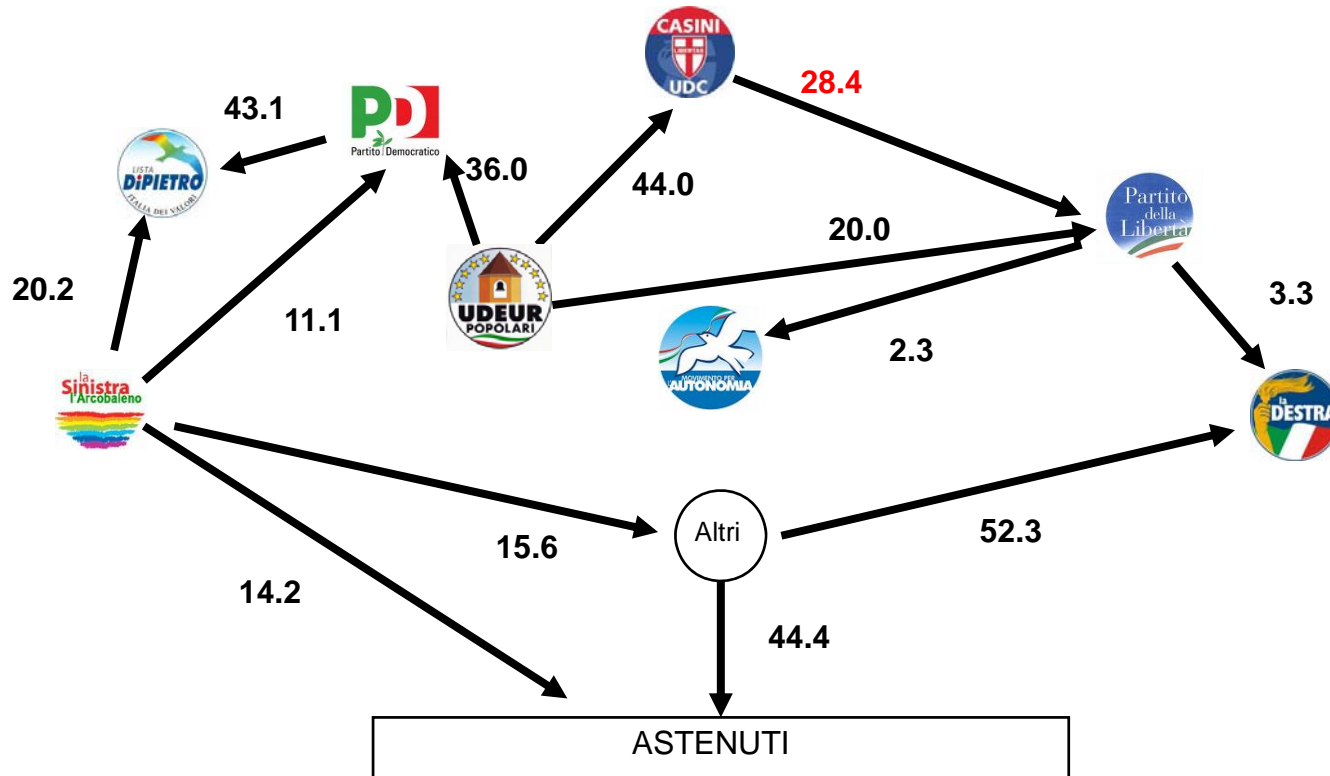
CASINI
LIBERTAS
UDC

28.4

43.1

PD
Partito Democratico

LISTA
DiPIETRO
ITALIA DEI VALORI

36.0

44.0

Partito della Libertà

20.0

20.2

UDEUR
POPOLARI

3.3

11.1

MOVIMENTO PER L'AUTONOMIA

2.3

la Sinistra l'Arcobaleno

la DESTRA

Altri

52.3

15.6

14.2

44.4

ASTENUTI